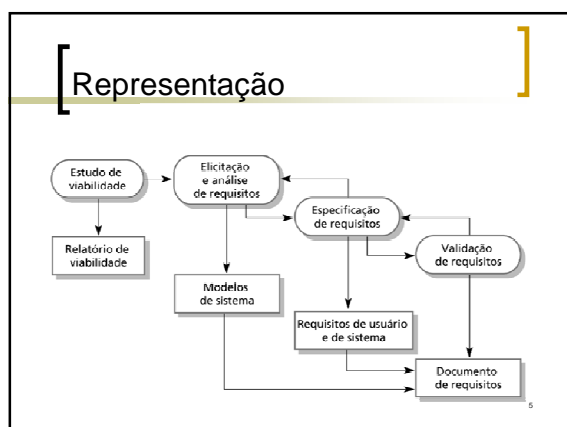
Representação

Estudo de viabilidade

Elicitação e análise de requisitos

Especificação de requisitos

Validação de requisitos

Relatório de viabilidade

Modelos de sistema

Requisitos de usuário e de sistema

Documento de requisitos

5